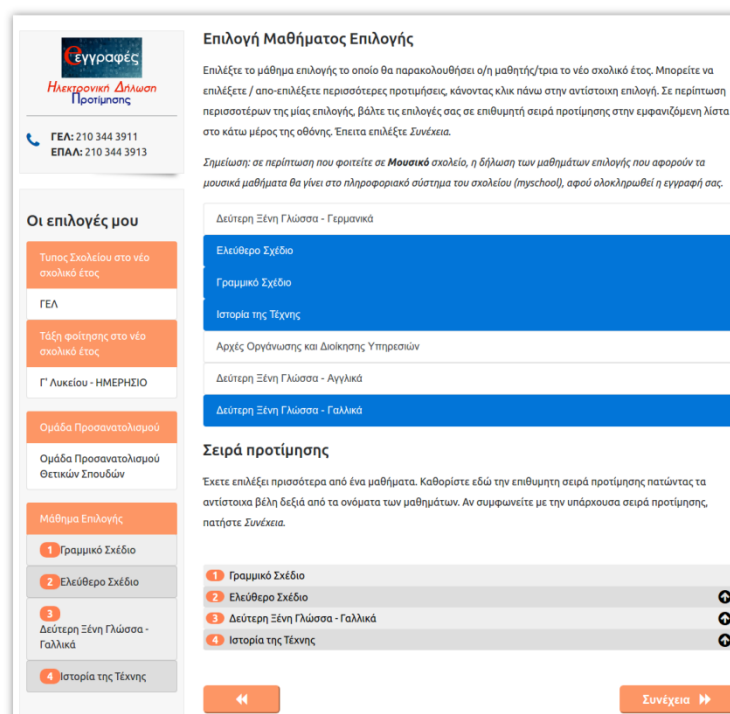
eεγγραφές
Ηλεκτρονική Δήλωση Προτίμησης

ΓΕΛ: 210 344 3911
ΕΠΑΛ: 210 344 3913

Οι επιλογές μου

Τύπος Σχολείου στο νέο σχολικό έτος
ΓΕΛ
Τάξη φοίτησης στο νέο σχολικό έτος
Γ' Λυκείου - ΗΜΕΡΗΣΙΟ
Ομάδα Προσανατολισμού
Ομάδα Προσανατολισμού Θετικών Σπουδών
Μάθημα Επιλογής
1 Γραμμικό Σχέδιο
2 Ελεύθερο Σχέδιο
3 Δεύτερη Ξένη Γλώσσα - Γαλλικά
4 Ιστορία της Τέχνης

Επιλογή Μαθήματος Επιλογής

Επιλέξτε το μάθημα επιλογής το οποίο θα παρακολουθήσει ο/η μαθητής/τρια το νέο σχολικό έτος. Μπορείτε να επιλέξετε / απο-επιλέξετε περισσότερες προτιμήσεις, κάνοντας κλικ πάνω στην αντίστοιχη επιλογή. Σε περίπτωση περισσοτέρων της μίας επιλογής, βάλτε τις επιλογές σας σε επιθυμητή σειρά προτίμησης στην εμφανιζόμενη λίστα στο κάτω μέρος της οθόνης. Έπειτα επιλέξτε Συνέχεια.

Σημείωση: σε περίπτωση που φοιτείτε σε Μουσικό σχολείο, η δήλωση των μαθημάτων επιλογής που αφορούν τα μουσικά μαθήματα θα γίνει στο πληροφοριακό σύστημα του σχολείου (myschool), αφού ολοκληρωθεί η εγγραφή σας.

Δεύτερη Ξένη Γλώσσα - Γερμανικά
Ελεύθερο Σχέδιο
Γραμμικό Σχέδιο
Ιστορία της Τέχνης
Αρχές Οργάνωσης και Διοίκησης Υπηρεσιών
Δεύτερη Ξένη Γλώσσα - Αγγλικά
Δεύτερη Ξένη Γλώσσα - Γαλλικά

Σειρά προτίμησης

Έχετε επιλέξει περισσότερα από ένα μαθήματα. Καθορίστε εδώ την επιθυμητή σειρά προτίμησης πατώντας τα αντίστοιχα βέλη δεξιά από τα ονόματα των μαθημάτων. Αν συμφωνείτε με την υπάρχουσα σειρά προτίμησης, πατήστε Συνέχεια.

1 Γραμμικό Σχέδιο
2 Ελεύθερο Σχέδιο
3 Δεύτερη Ξένη Γλώσσα - Γαλλικά
4 Ιστορία της Τέχνης

Συνέχεια